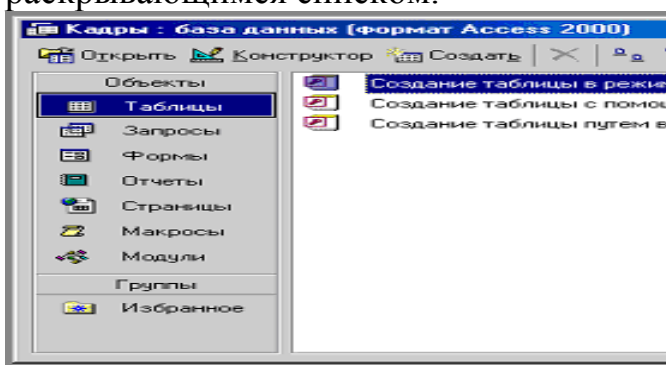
раскрывающимся списком.

Кадры : база данных (формат Access 2000)

Открыть Конструктор Создать

Объекты
Таблицы
Запросы
Формы
Отчеты
Страницы
Макросы
Модули
Группы
Избранное

Создание таблицы в режи
Создание таблицы с помо
Создание таблицы путем в